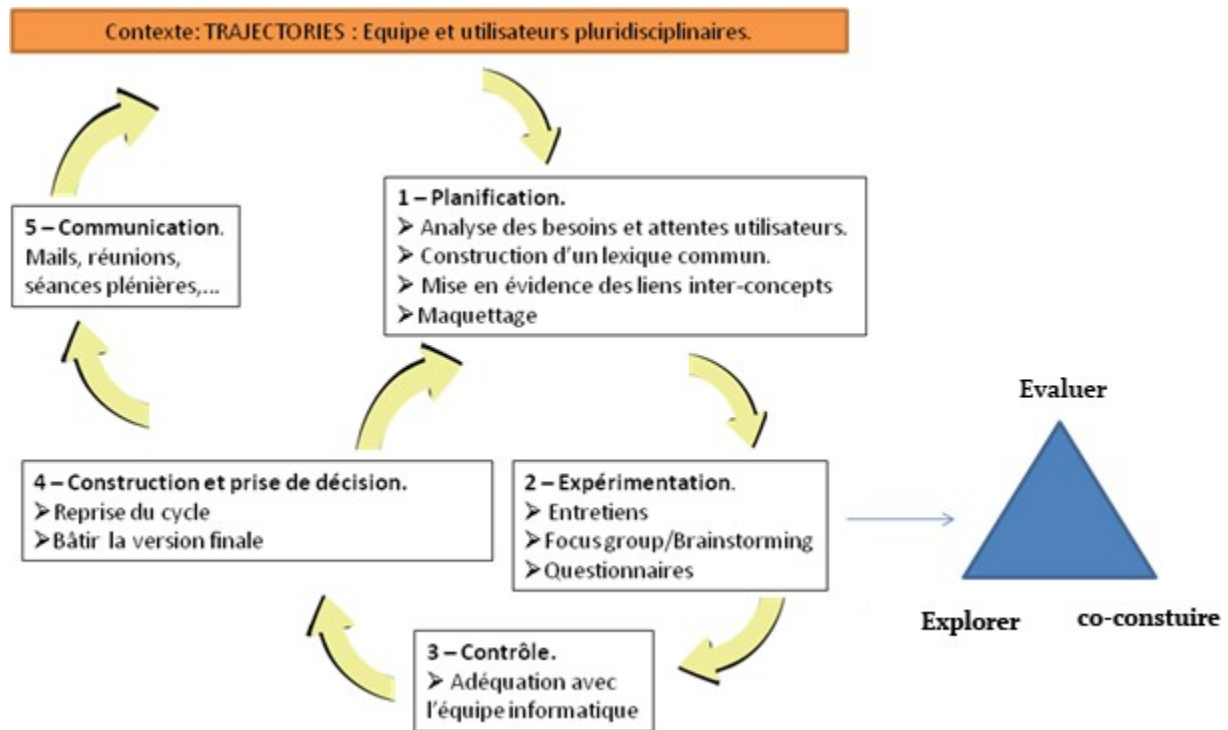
Contexte: TRAJECTORIES : Equipe et utilisateurs pluridisciplinaires.

5 – Communication. Mails, réunions, séances plénières,...

1 – Planification.
➢ Analyse des besoins et attentes utilisateurs.
➢ Construction d'un lexique commun.
➢ Mise en évidence des liens inter-concepts
➢ Maquettage

4 – Construction et prise de décision.
➢ Reprise du cycle
➢ Bâtir la version finale

2 – Expérimentation.
➢ Entretiens
➢ Focus group/Brainstorming
➢ Questionnaires

3 – Contrôle.
➢ Adéquation avec l'équipe informatique

Evaluer

Explorer

co-constuire